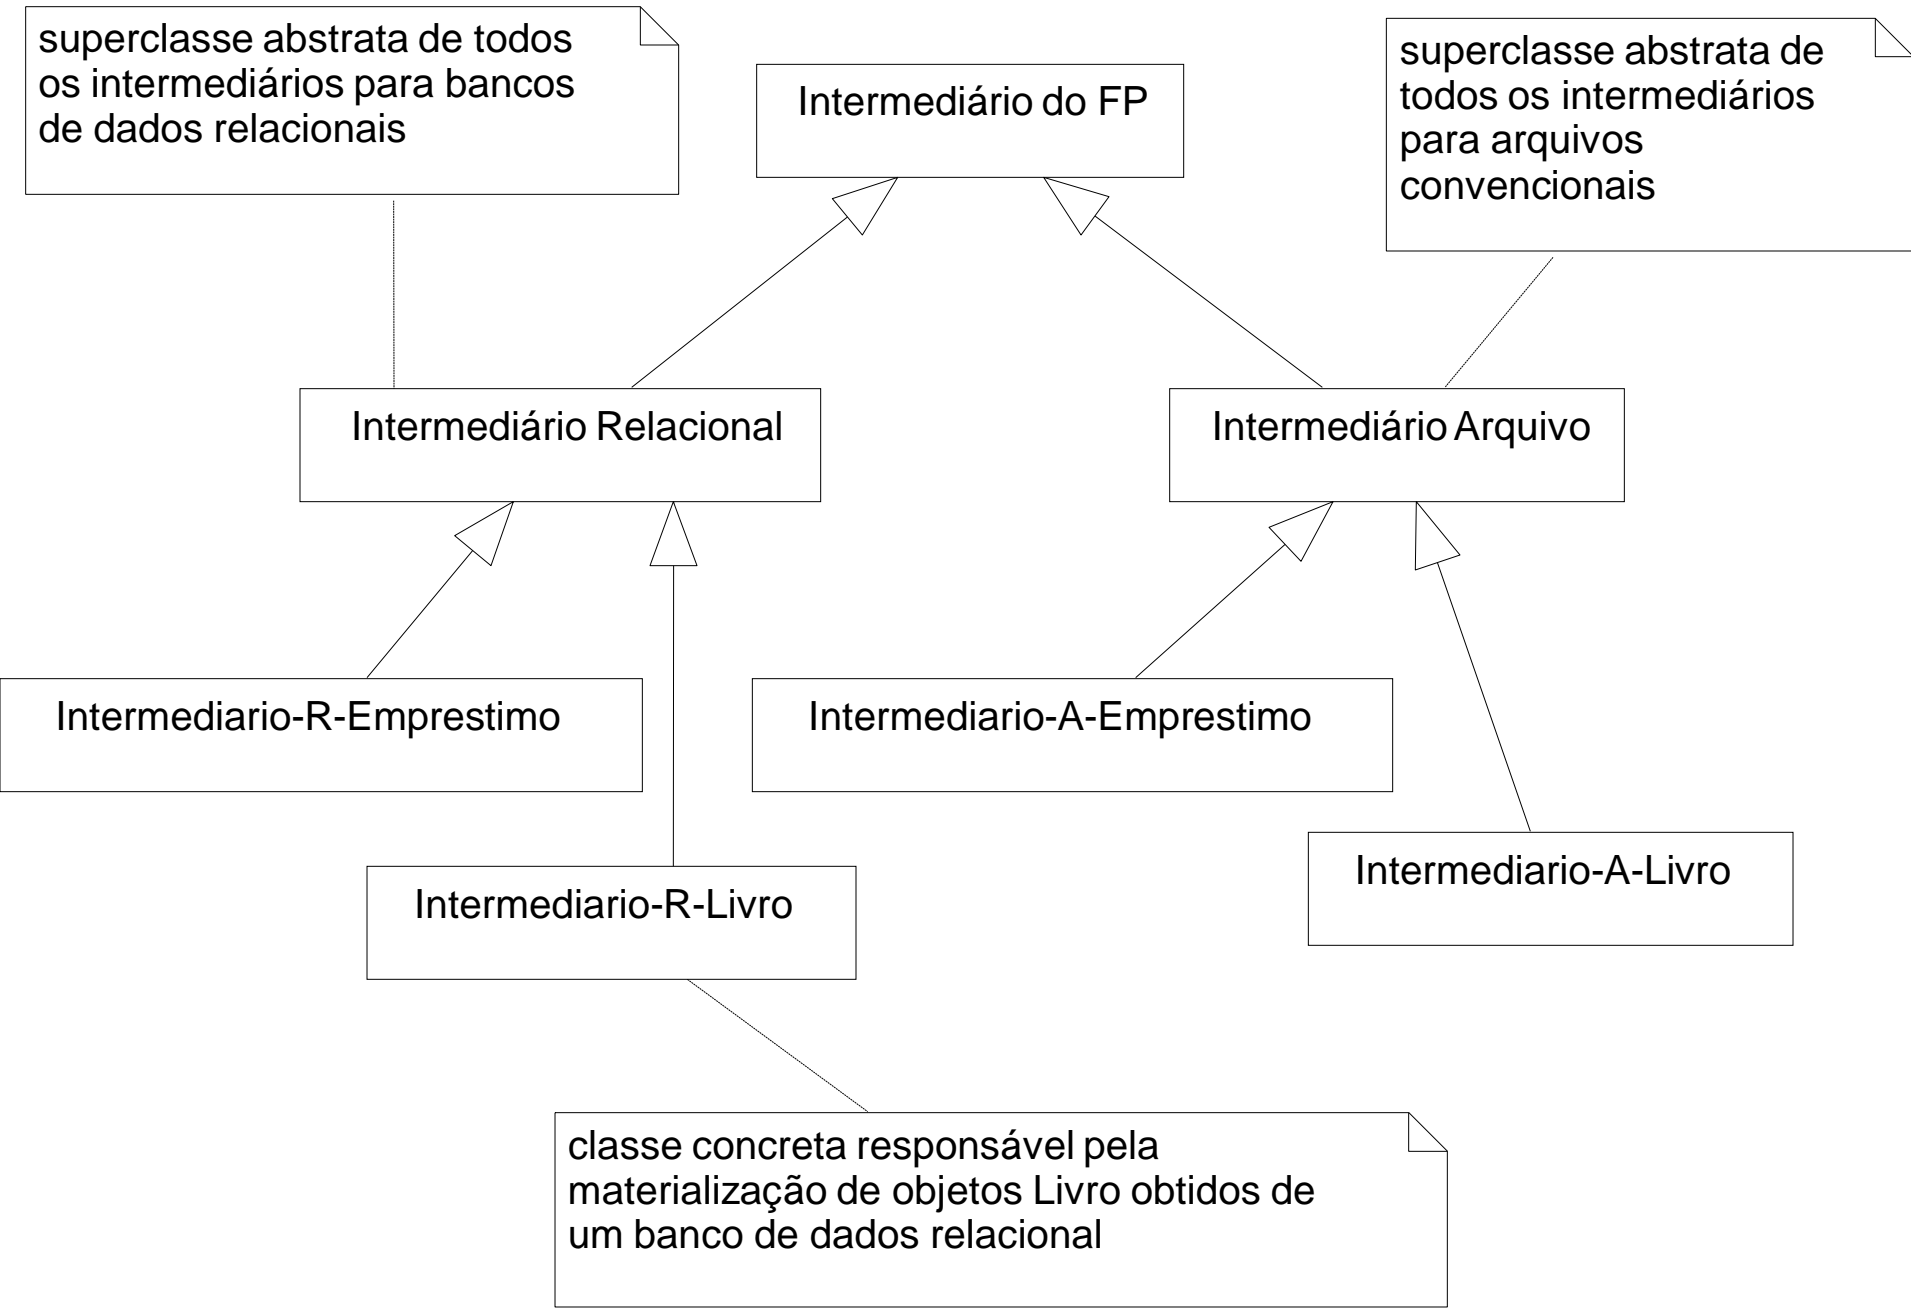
superclasse abstrata de todos os intermediários para bancos de dados relacionais

Intermediário do FP

superclasse abstrata de todos os intermediários para arquivos convencionais

Intermediário Relacional

Intermediário Arquivo

Intermediario-R-Emprestimo

Intermediario-A-Emprestimo

Intermediario-A-Livro

Intermediario-R-Livro

classe concreta responsável pela materialização de objetos Livro obtidos de um banco de dados relacional